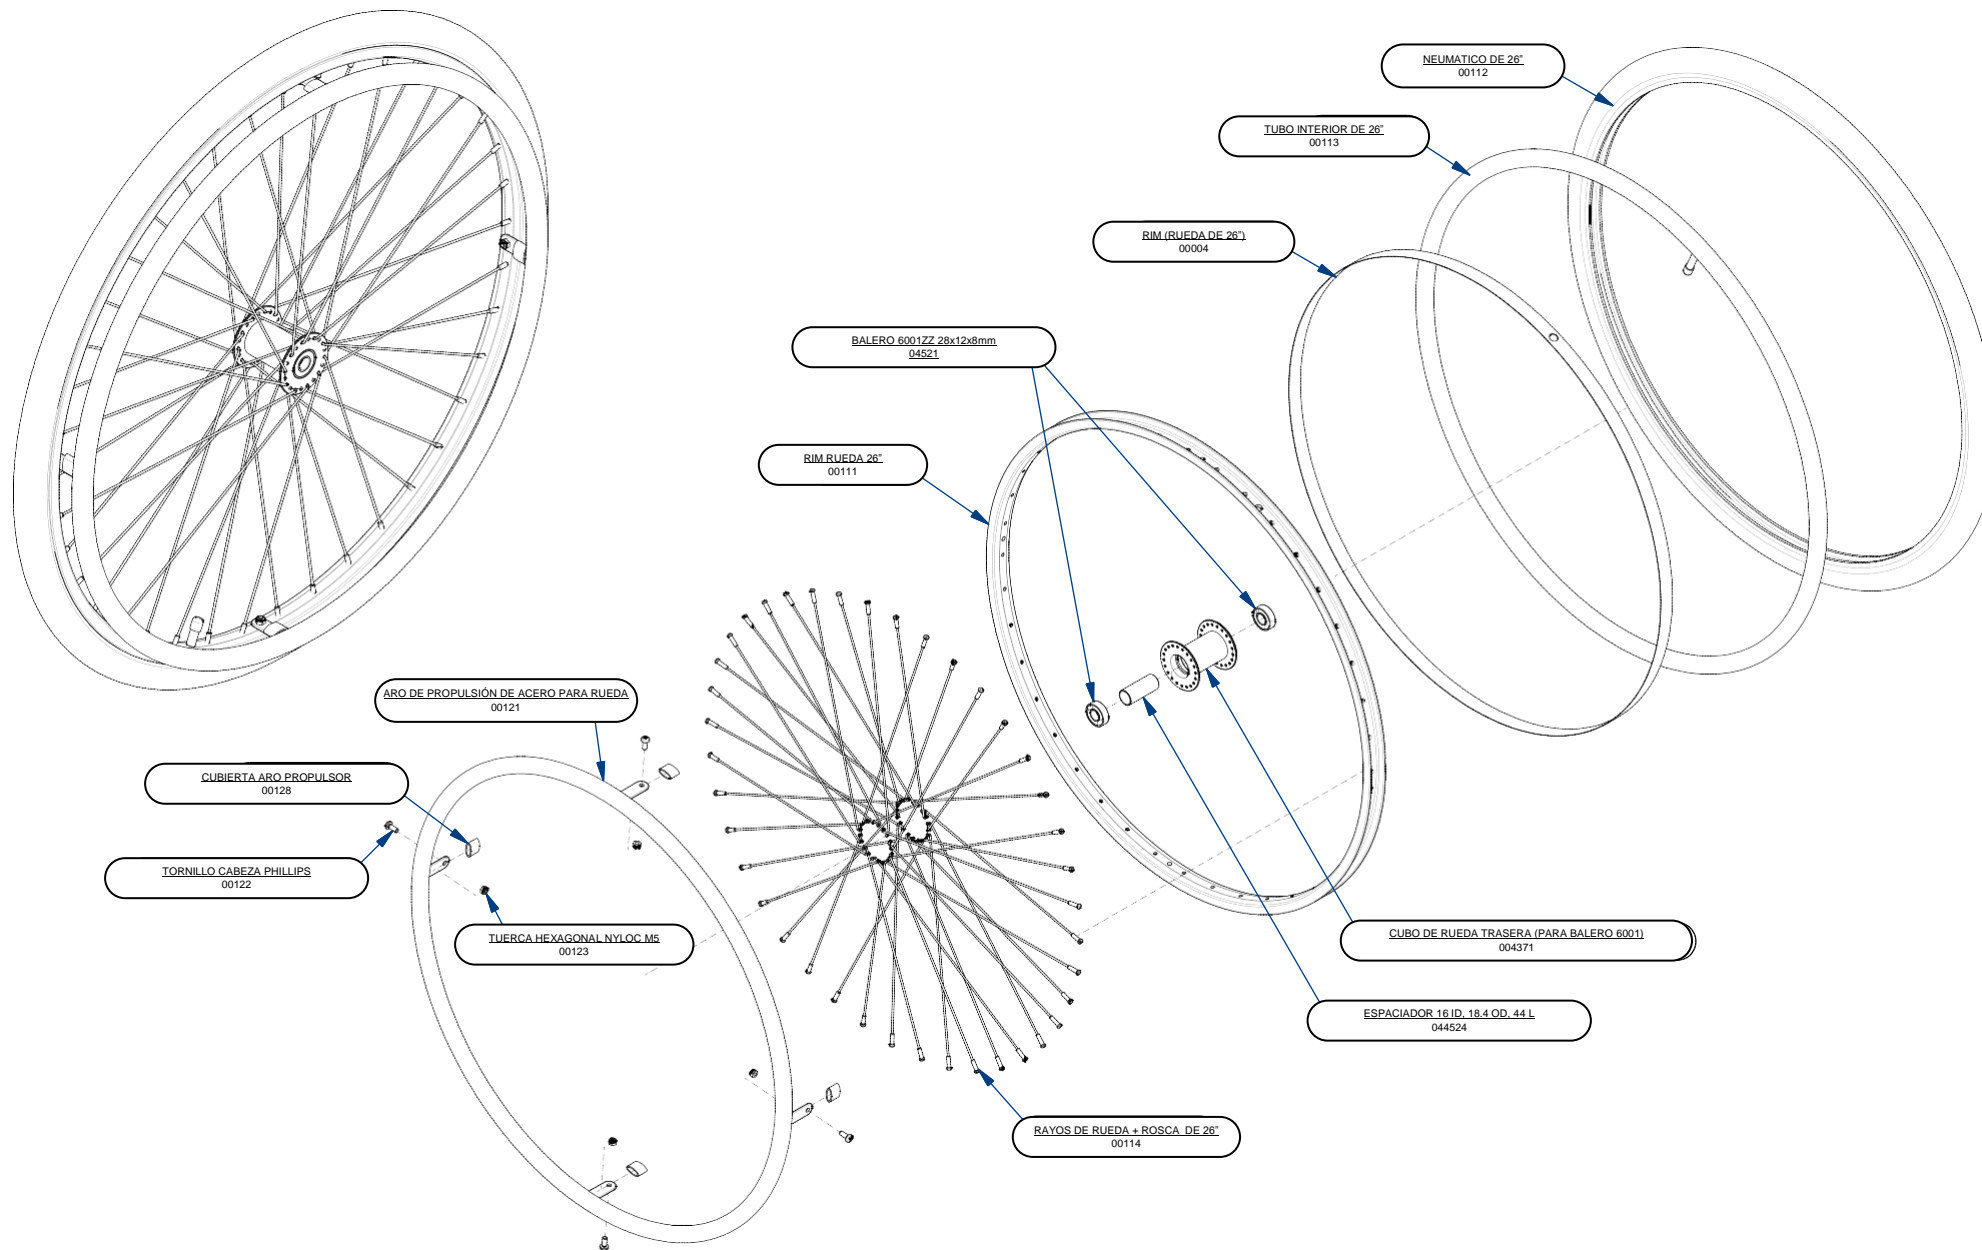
NEUMATICO DE 26"
00112

TUBO INTERIOR DE 26"
00113

RIM (RUEDA DE 26")
00004

BALERO 6001ZZ 28x12x8mm
04521

RIM RUEDA 26"
00111

ARO DE PROPULSIÓN DE ACERO PARA RUEDA
00121

CUBIERTA ARO PROPULSOR
00128

TORNILLO CABEZA PHILLIPS
00122

TUERCA HEXAGONAL NYLOC M5
00123

CUBO DE RUEDA TRASERA (PARA BALERO 6001)
004371

ESPACIADOR 16 ID, 18.4 OD, 44 L
044524

RAYOS DE RUEDA + ROSCA DE 26"
00114